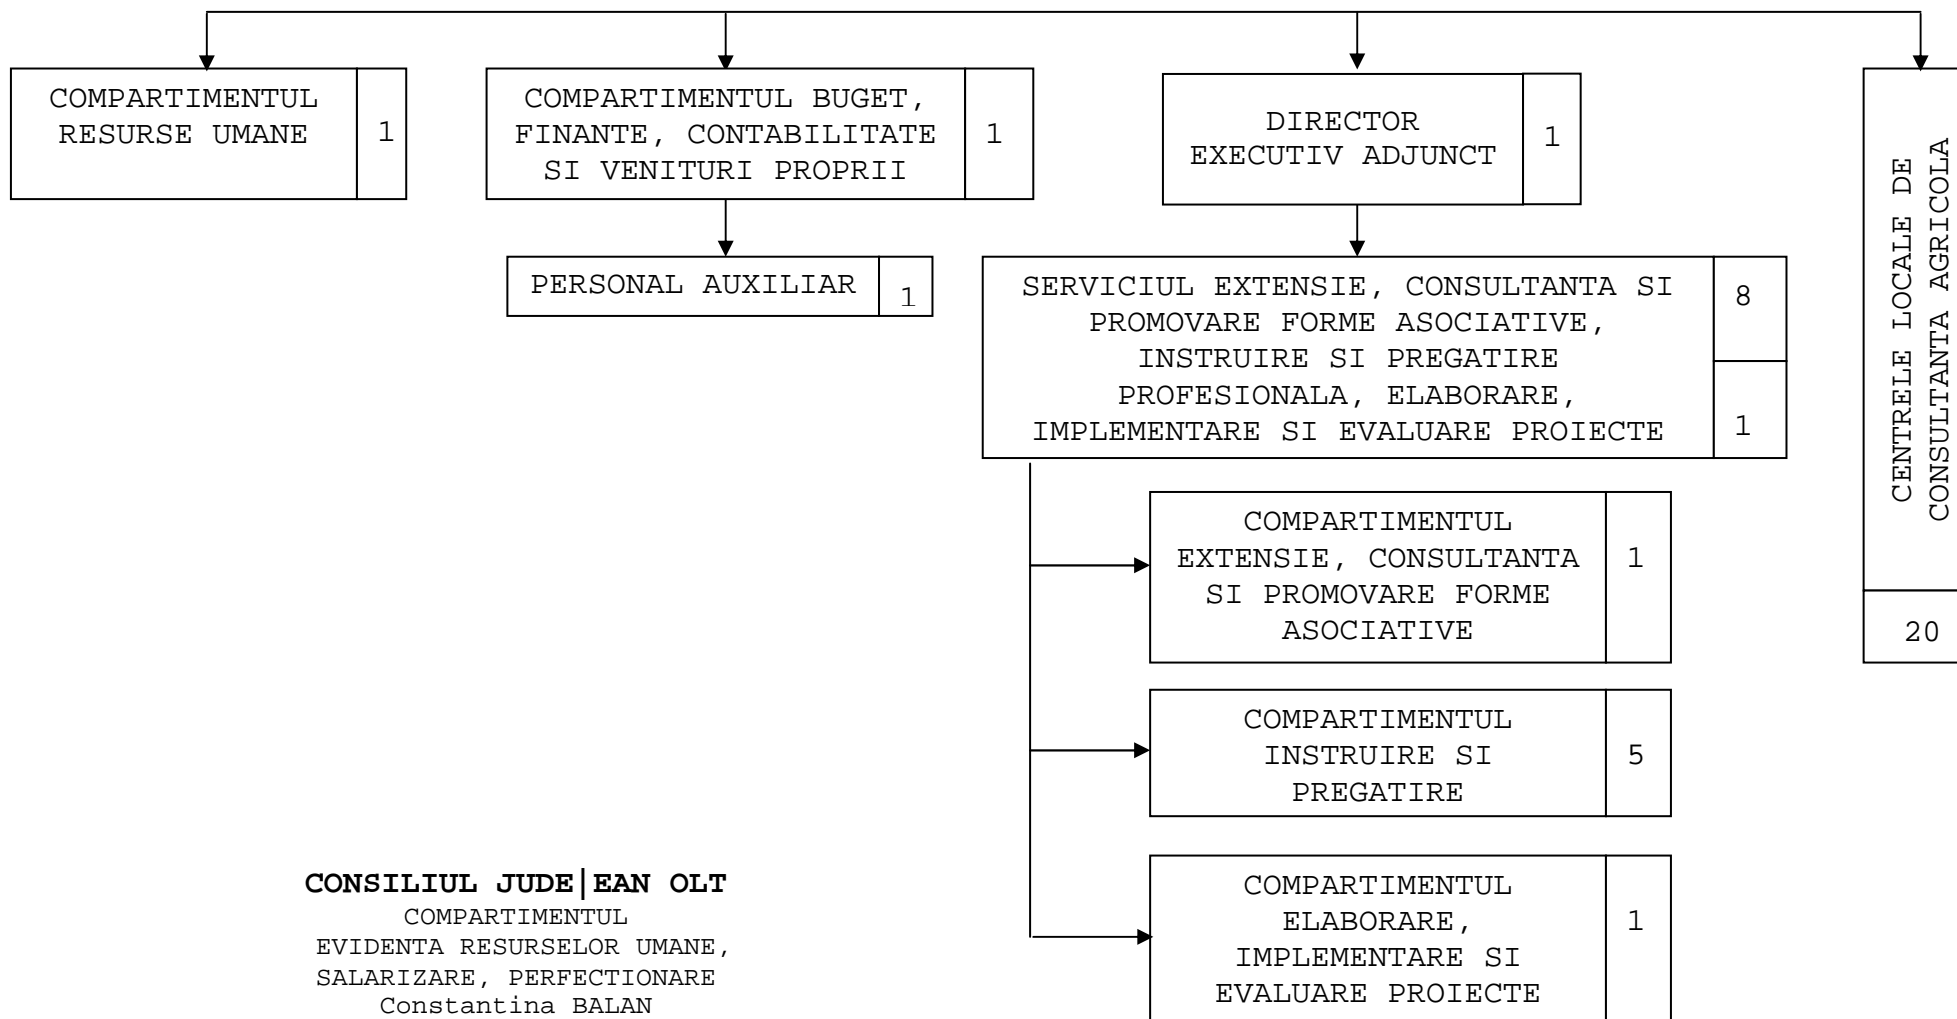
COMPARTIMENTUL RESURSE UMANE 1

COMPARTIMENTUL BUGET, FINANTE, CONTABILITATE SI VENITURI PROPRII 1

DIRECTOR EXECUTIV ADJUNCT 1

CENTRELE LOCALE DE CONSULTANTA AGRICOLA

20

PERSONAL AUXILIAR 1

SERVICIUL EXTENSIE, CONSULTANTA SI PROMOVARE FORME ASOCIATIVE, INSTRUIRE SI PREGATIRE PROFESIONALA, ELABORARE, IMPLEMENTARE SI EVALUARE PROIECTE 8

1

COMPARTIMENTUL EXTENSIE, CONSULTANTA SI PROMOVARE FORME ASOCIATIVE 1

COMPARTIMENTUL INSTRUIRE SI PREGATIRE 5

COMPARTIMENTUL ELABORARE, IMPLEMENTARE SI EVALUARE PROIECTE 1

**CONSILIUL JUDE|EAN OLT**
COMPARTIMENTUL
EVIDENTA RESURSELOR UMANE,
SALARIZARE, PERFECTIONARE
Constantina BALAN